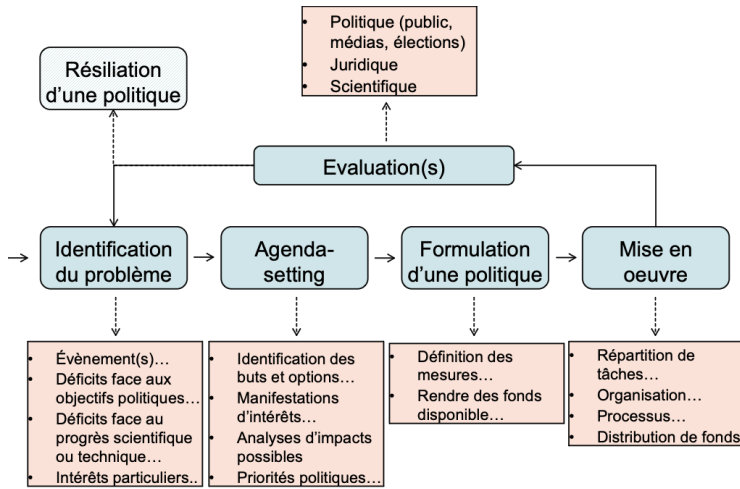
• Politique (public, médias, élections)
• Juridique
• Scientifique

Résiliation d'une politique

Evaluation(s)

Identification du problème

Agenda-setting

Formulation d'une politique

Mise en oeuvre

• Évènement(s)…
• Déficits face aux objectifs politiques…
• Déficits face au progrès scientifique ou technique…
• Intérêts particuliers..

• Identification des buts et options…
• Manifestations d'intérêts…
• Analyses d'impacts possibles
• Priorités politiques…

• Définition des mesures…
• Rendre des fonds disponible…

• Répartition de tâches…
• Organisation…
• Processus…
• Distribution de fonds